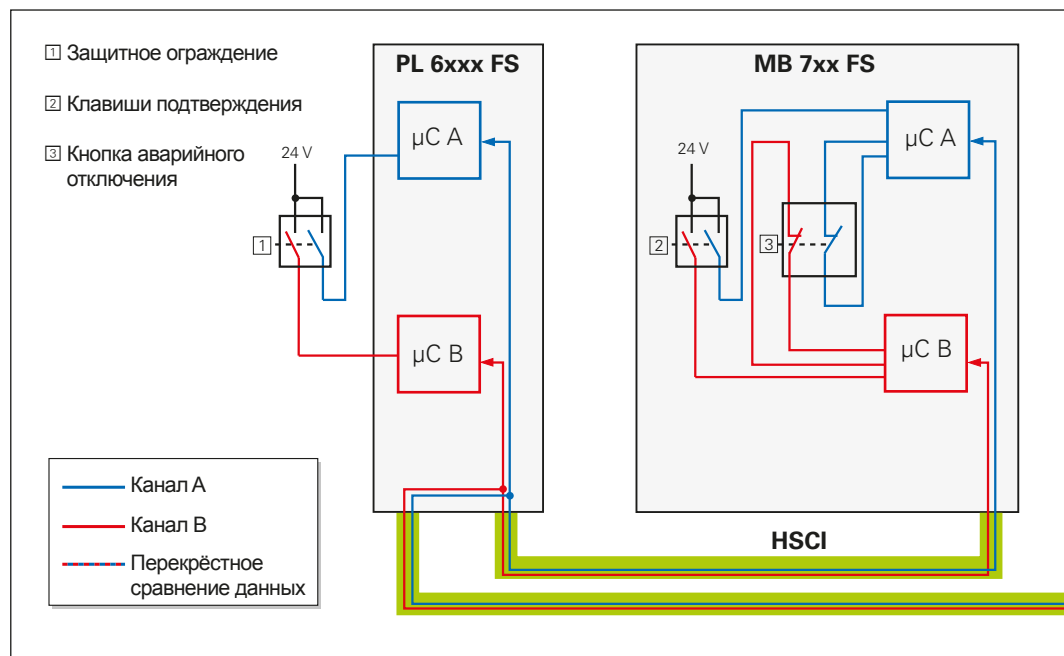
1 Защитное ограждение

2 Клавиши подтверждения

3 Кнопка аварийного отключения

PL 6xxx FS

MB 7xx FS

24 V

μC A

1

μC B

24 V

μC A

2

3

μC B

Канал A

Канал B

Перекрёстное сравнение данных

HSCI